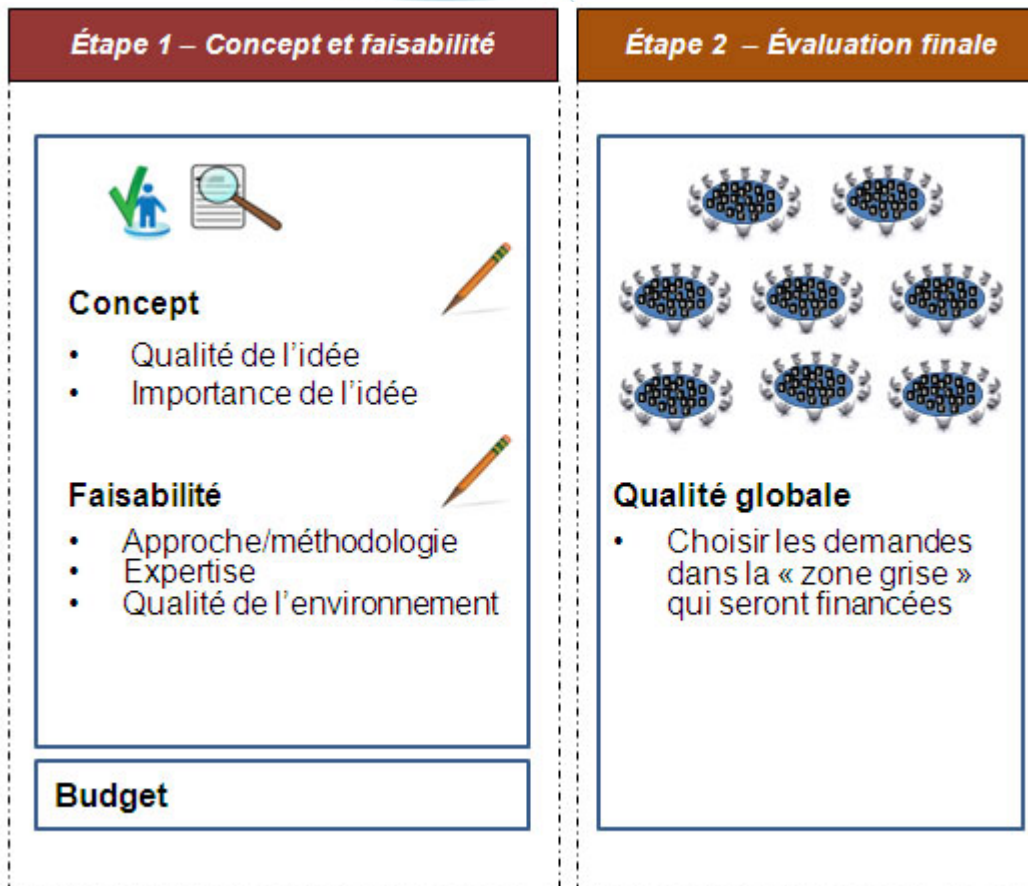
Étape 1 – Concept et faisabilité

Concept
- Qualité de l'idée
- Importance de l'idée

Faisabilité
- Approche/méthodologie
- Expertise
- Qualité de l'environnement

Budget

Étape 2 – Évaluation finale

Qualité globale
- Choisir les demandes dans la « zone grise » qui seront financées